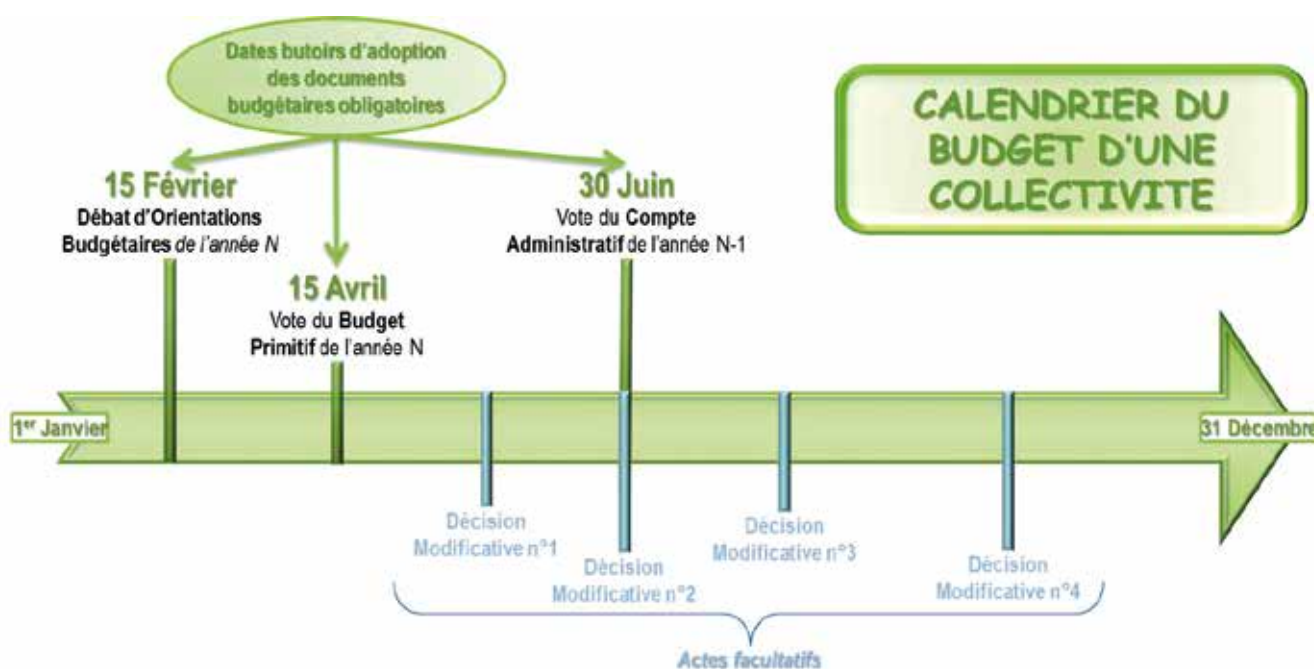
Dates butoirs d'adoption des documents budgétaires obligatoires

CALENDRIER DU BUDGET D'UNE COLLECTIVITE

15 Février
Débat d'Orientations Budgétaires de l'année N

15 Avril
Vote du Budget Primitif de l'année N

30 Juin
Vote du Compte Administratif de l'année N-1

1$^{er}$ Janvier

31 Décembre

Décision Modificative n°1

Décision Modificative n°2

Décision Modificative n°3

Décision Modificative n°4

Actes facultatifs